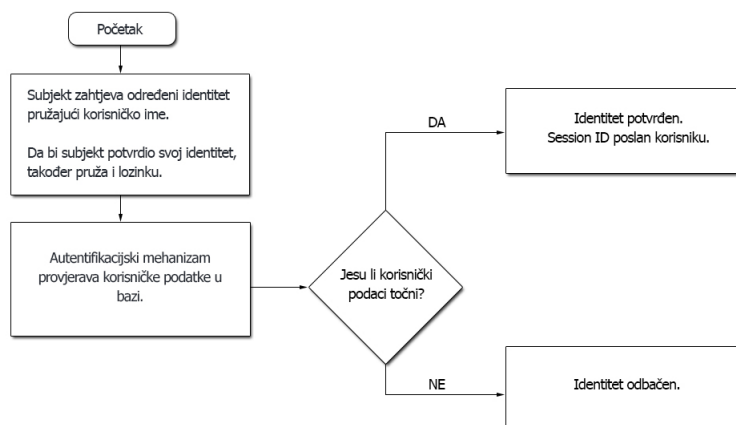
Početak

Subjekt zahtjeva određeni identitet pružajući korisničko ime.

Da bi subjekt potvrdio svoj identitet, također pruža i lozinku.

Autentifikacijski mehanizam provjerava korisničke podatke u bazi.

Jesu li korisnički podaci točni?

DA

Identitet potvrđen.
Session ID poslan korisniku.

NE

Identitet odbačen.